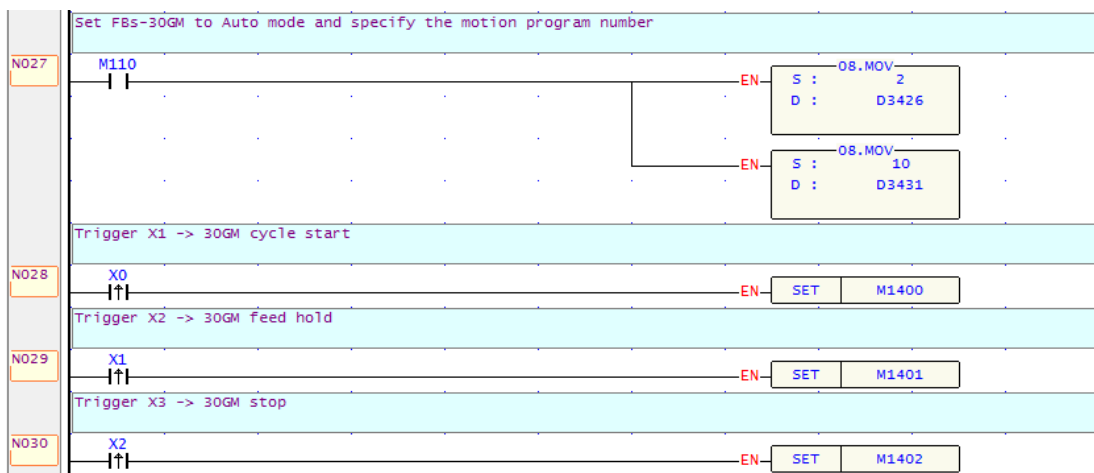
Set FBs-30GM to Auto mode and specify the motion program number

N027

M110

EN

08.MOV

S : 2

D : D3426

EN

08.MOV

S : 10

D : D3431

Trigger X1 -> 30GM cycle start

N028

X0

EN

SET

M1400

Trigger X2 -> 30GM feed hold

N029

X1

EN

SET

M1401

Trigger X3 -> 30GM stop

N030

X2

EN

SET

M1402